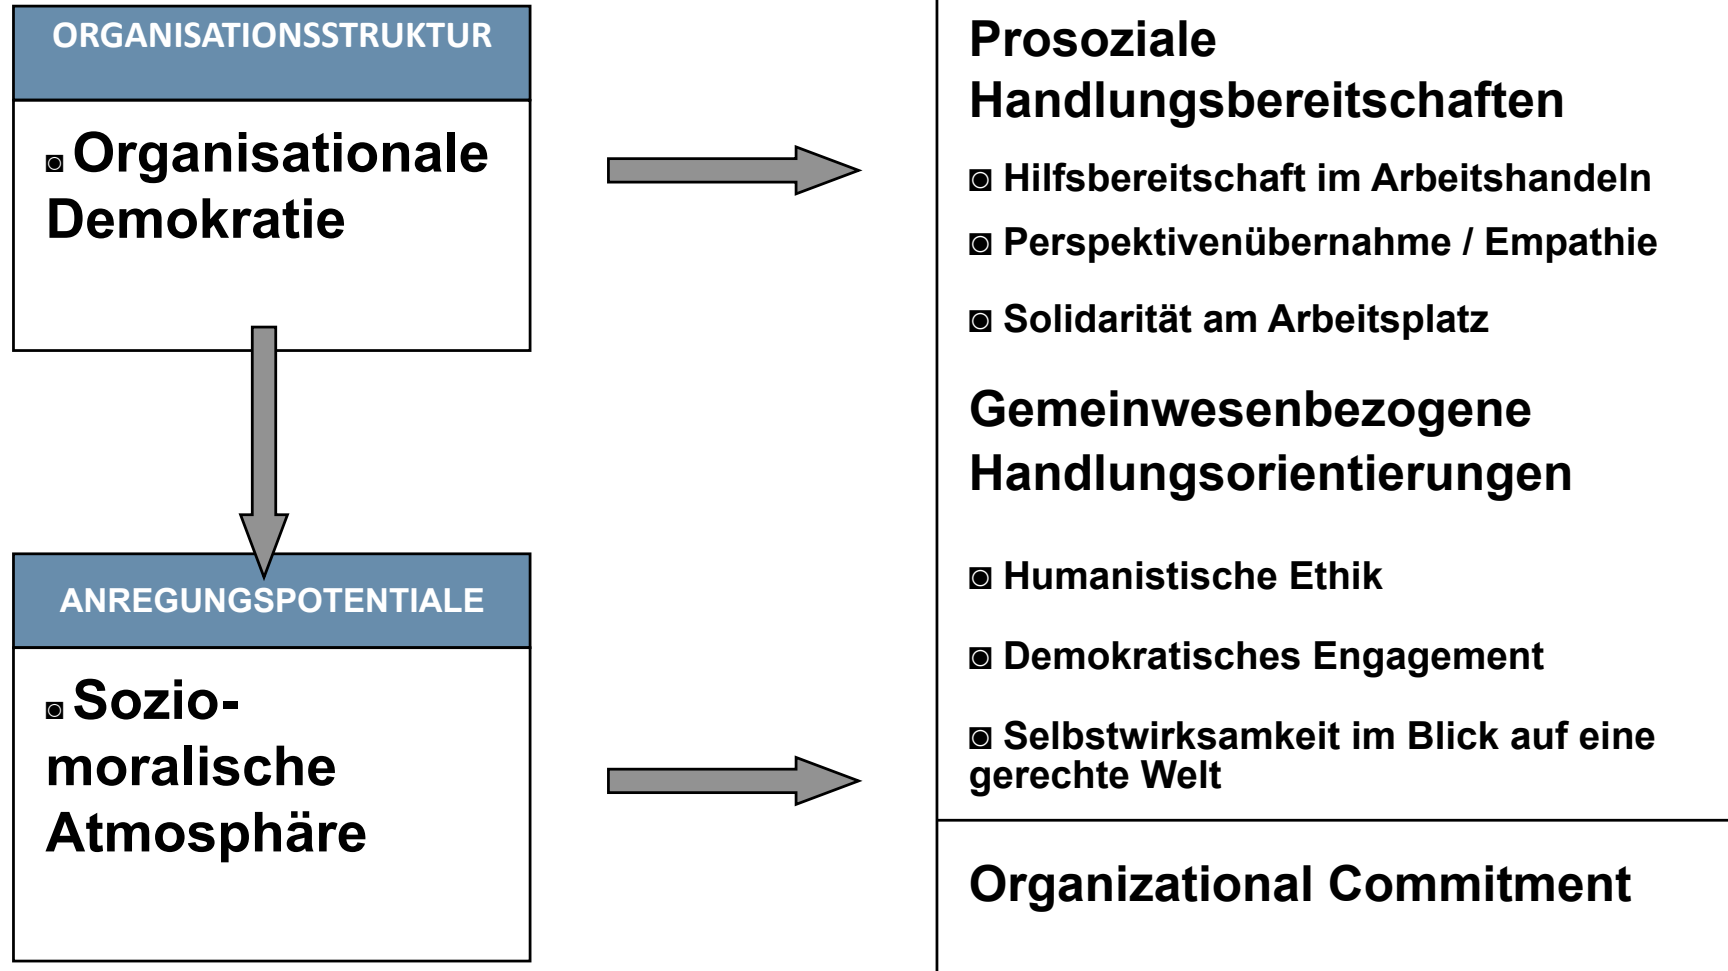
ORGANISATIONSSTRUKTUR

◙ Organisationale Demokratie

ANREGUNGSPOTENTIALE

◙ Sozio-moralische Atmosphäre

Prosoziale Handlungsbereitschaften

◙ Hilfsbereitschaft im Arbeitshandeln

◙ Perspektivenübernahme / Empathie

◙ Solidarität am Arbeitsplatz

Gemeinwesenbezogene Handlungsorientierungen

◙ Humanistische Ethik

◙ Demokratisches Engagement

◙ Selbstwirksamkeit im Blick auf eine gerechte Welt

Organizational Commitment